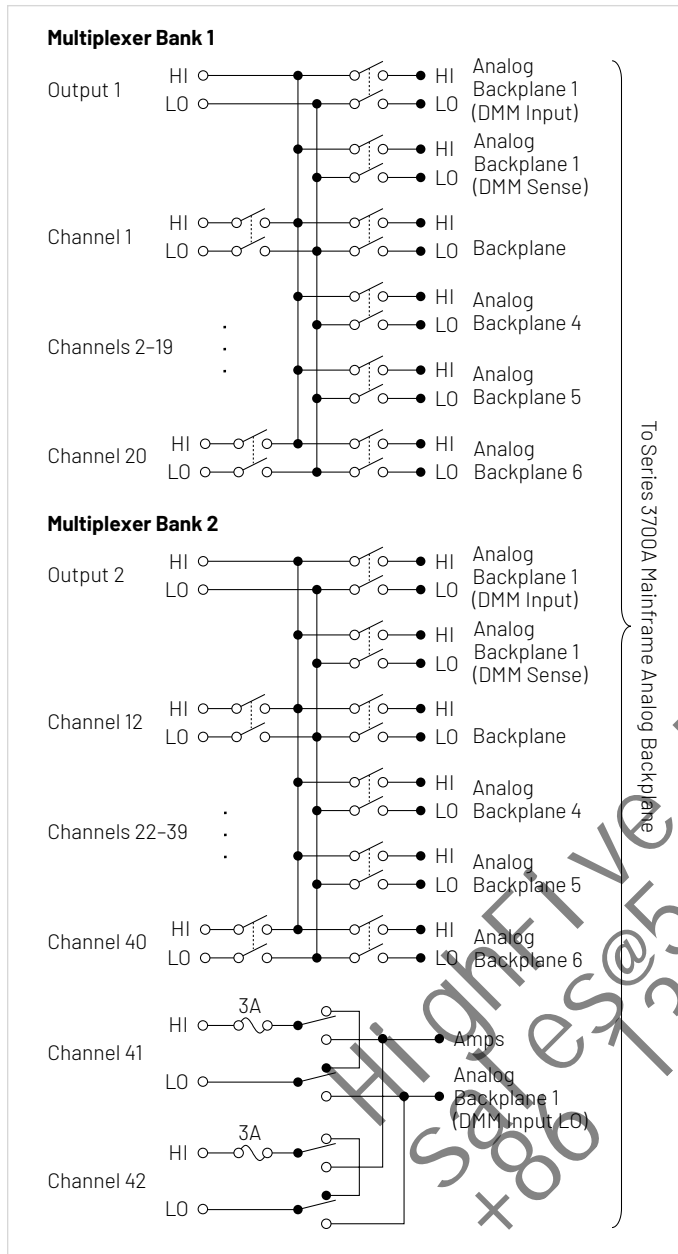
Multiplexer Bank 1

Output 1 HI LO

HI LO Analog Backplane 1 (DMM Input)

HI LO Analog Backplane 1 (DMM Sense)

Channel 1 HI LO

HI LO Backplane

HI LO Analog Backplane 4

Channels 2–19

HI LO Analog Backplane 5

Channel 20 HI LO

HI LO Analog Backplane 6

Multiplexer Bank 2

Output 2 HI LO

HI LO Analog Backplane 1 (DMM Input)

HI LO Analog Backplane 1 (DMM Sense)

Channel 12 HI LO

HI LO Backplane

HI LO Analog Backplane 4

Channels 22–39

HI LO Analog Backplane 5

Channel 40 HI LO

HI LO Analog Backplane 6

Channel 41 HI 3A LO

Amps

Analog Backplane 1 (DMM Input LO)

Channel 42 HI 3A LO

To Series 3700A Mainframe Analog Backplane

HighFive sales@5 +86 13